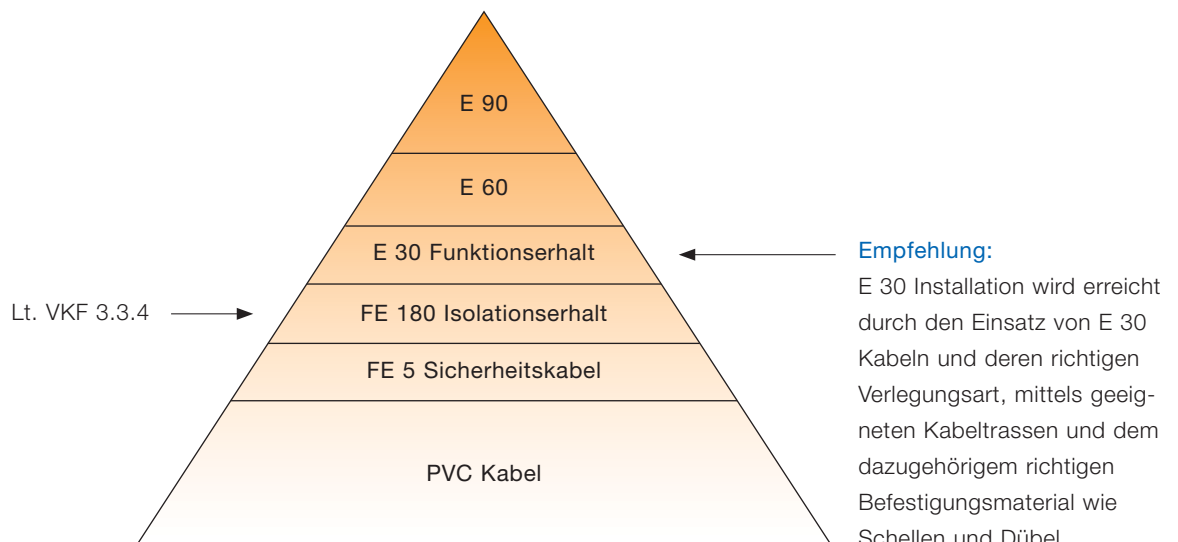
E 90

E 60

E 30 Funktionserhalt

Lt. VKF 3.3.4

FE 180 Isolationserhalt

FE 5 Sicherheitskabel

PVC Kabel

Empfehlung:
E 30 Installation wird erreicht durch den Einsatz von E 30 Kabeln und deren richtigen Verlegungsart, mittels geeigneten Kabeltrassen und dem dazugehörigem richtigen Befestigungsmaterial wie Schellen und Dübel